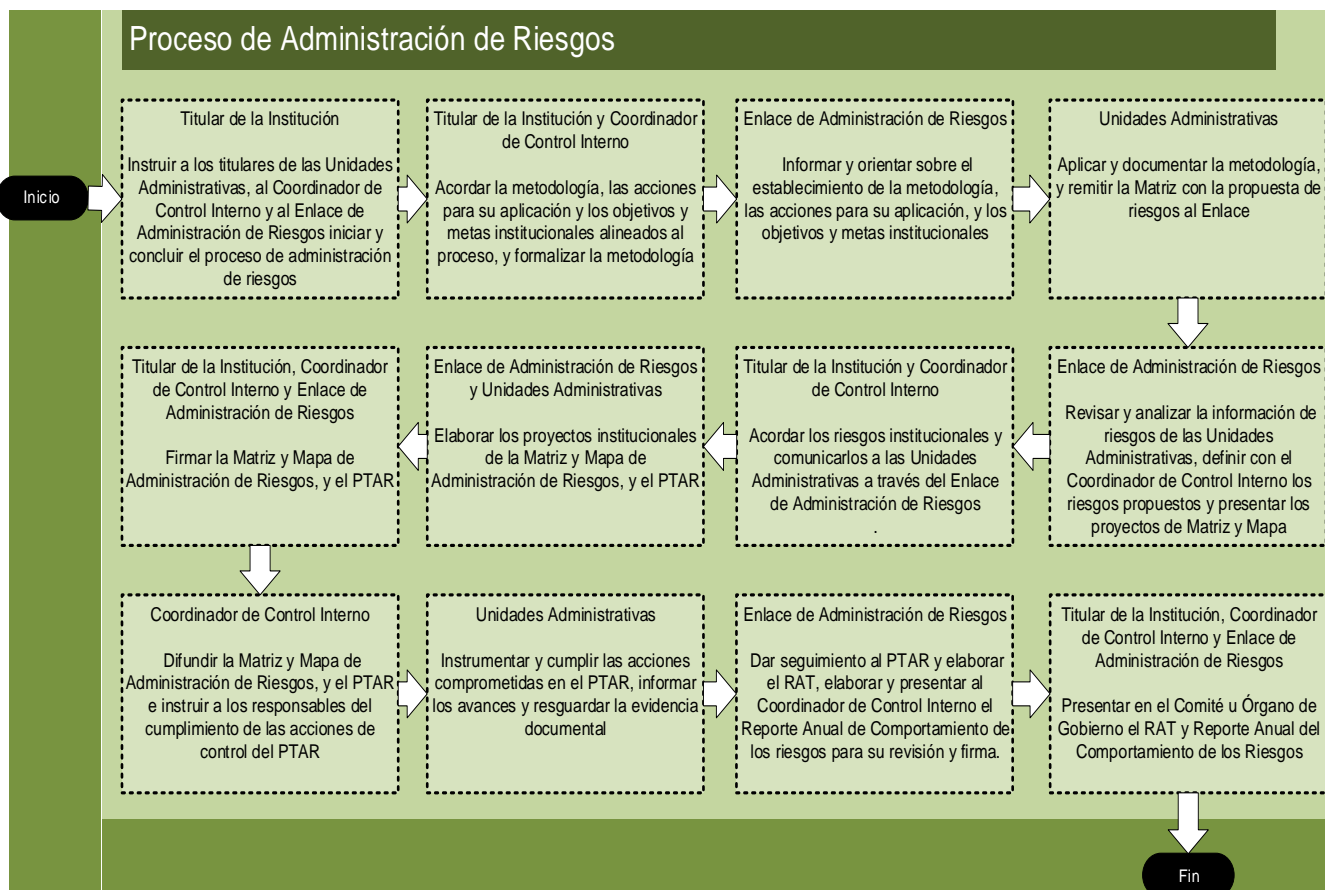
Proceso de Administración de Riesgos

Inicio

Titular de la Institución

Instruir a los titulares de las Unidades Administrativas, al Coordinador de Control Interno y al Enlace de Administración de Riesgos iniciar y concluir el proceso de administración de riesgos

Titular de la Institución y Coordinador de Control Interno

Acordar la metodología, las acciones para su aplicación y los objetivos y metas institucionales alineados al proceso, y formalizar la metodología

Enlace de Administración de Riesgos

Informar y orientar sobre el establecimiento de la metodología, las acciones para su aplicación, y los objetivos y metas institucionales

Unidades Administrativas

Aplicar y documentar la metodología, y remitir la Matriz con la propuesta de riesgos al Enlace

Enlace de Administración de Riesgos

Revisar y analizar la información de riesgos de las Unidades Administrativas, definir con el Coordinador de Control Interno los riesgos propuestos y presentar los proyectos de Matriz y Mapa

Titular de la Institución y Coordinador de Control Interno

Acordar los riesgos institucionales y comunicarlos a las Unidades Administrativas a través del Enlace de Administración de Riesgos
.

Enlace de Administración de Riesgos y Unidades Administrativas

Elaborar los proyectos institucionales de la Matriz y Mapa de Administración de Riesgos, y el PTAR

Titular de la Institución, Coordinador de Control Interno y Enlace de Administración de Riesgos

Firmar la Matriz y Mapa de Administración de Riesgos, y el PTAR

Coordinador de Control Interno

Difundir la Matriz y Mapa de Administración de Riesgos, y el PTAR e instruir a los responsables del cumplimiento de las acciones de control del PTAR

Unidades Administrativas

Instrumentar y cumplir las acciones comprometidas en el PTAR, informar los avances y resguardar la evidencia documental

Enlace de Administración de Riesgos

Dar seguimiento al PTAR y elaborar el RAT, elaborar y presentar al Coordinador de Control Interno el Reporte Anual de Comportamiento de los riesgos para su revisión y firma.

Titular de la Institución, Coordinador de Control Interno y Enlace de Administración de Riesgos

Presentar en el Comité u Órgano de Gobierno el RAT y Reporte Anual del Comportamiento de los Riesgos

Fin